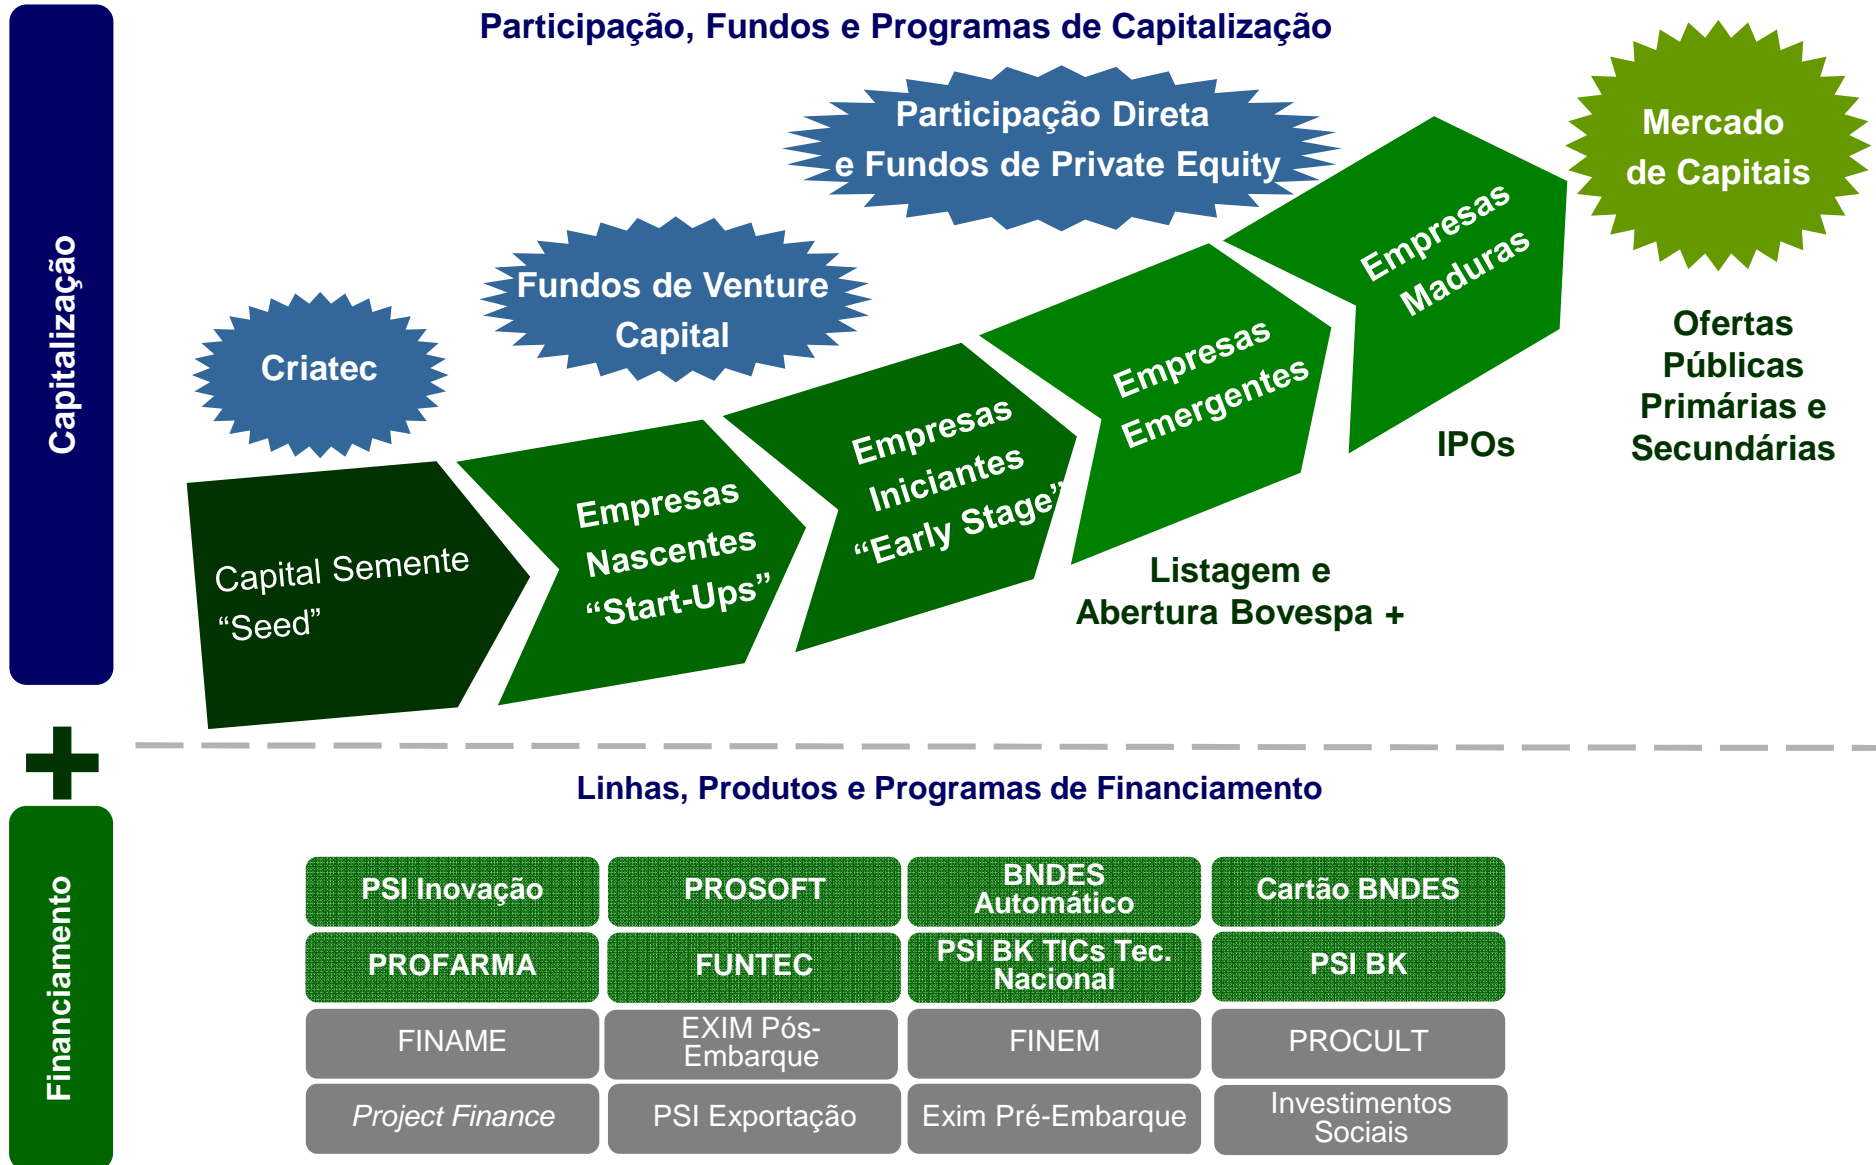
Capitalização

Participação, Fundos e Programas de Capitalização

Participação Direta e Fundos de Private Equity

Mercado de Capitais

Fundos de Venture Capital

Criatec

Empresas Maduras

Empresas Emergentes

Empresas Iniciantes "Early Stage"

Empresas Nascentes "Start-Ups"

Capital Semente "Seed"

Ofertas Públicas Primárias e Secundárias

IPOs

Listagem e Abertura Bovespa +

+

Linhas, Produtos e Programas de Financiamento

Financiamento

| PSI Inovação | PROSOFT | BNDES Automático | Cartão BNDES |
|---|---|---|---|
| PROFARMA | FUNTEC | PSI BK TICs Tec. Nacional | PSI BK |
| FINAME | EXIM Pós-Embarque | FINEM | PROCULT |
| *Project Finance* | PSI Exportação | Exim Pré-Embarque | Investimentos Sociais |